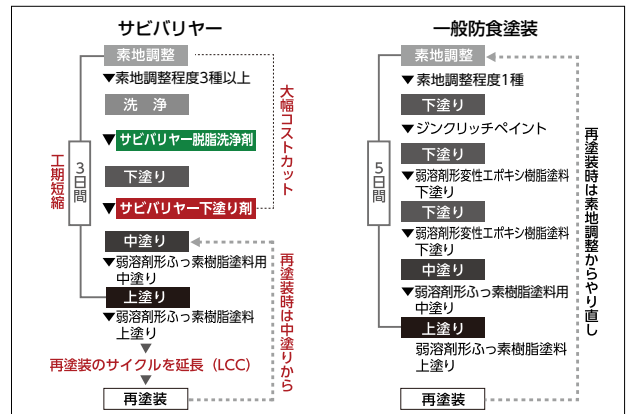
サビバリヤー

素地調整
▼素地調整程度3種以上
洗　浄
▼サビバリヤー脱脂洗浄剤
下塗り
▼サビバリヤー下塗り剤
中塗り
▼弱溶剤形ふっ素樹脂塗料用中塗り
上塗り
▼弱溶剤形ふっ素樹脂塗料上塗り
▼
再塗装のサイクルを延長（LCC）
▼
再塗装

3日間
工期短縮
大幅コストカット
再塗装時は中塗りから

一般防食塗装

素地調整
▼素地調整程度1種
下塗り
▼ジンクリッチペイント
下塗り
▼弱溶剤形変性エポキシ樹脂塗料下塗り
下塗り
▼弱溶剤形変性エポキシ樹脂塗料下塗り
中塗り
▼弱溶剤形ふっ素樹脂塗料用中塗り
上塗り
弱溶剤形ふっ素樹脂塗料上塗り
再塗装

5日間
再塗装時は素地調整からやり直し